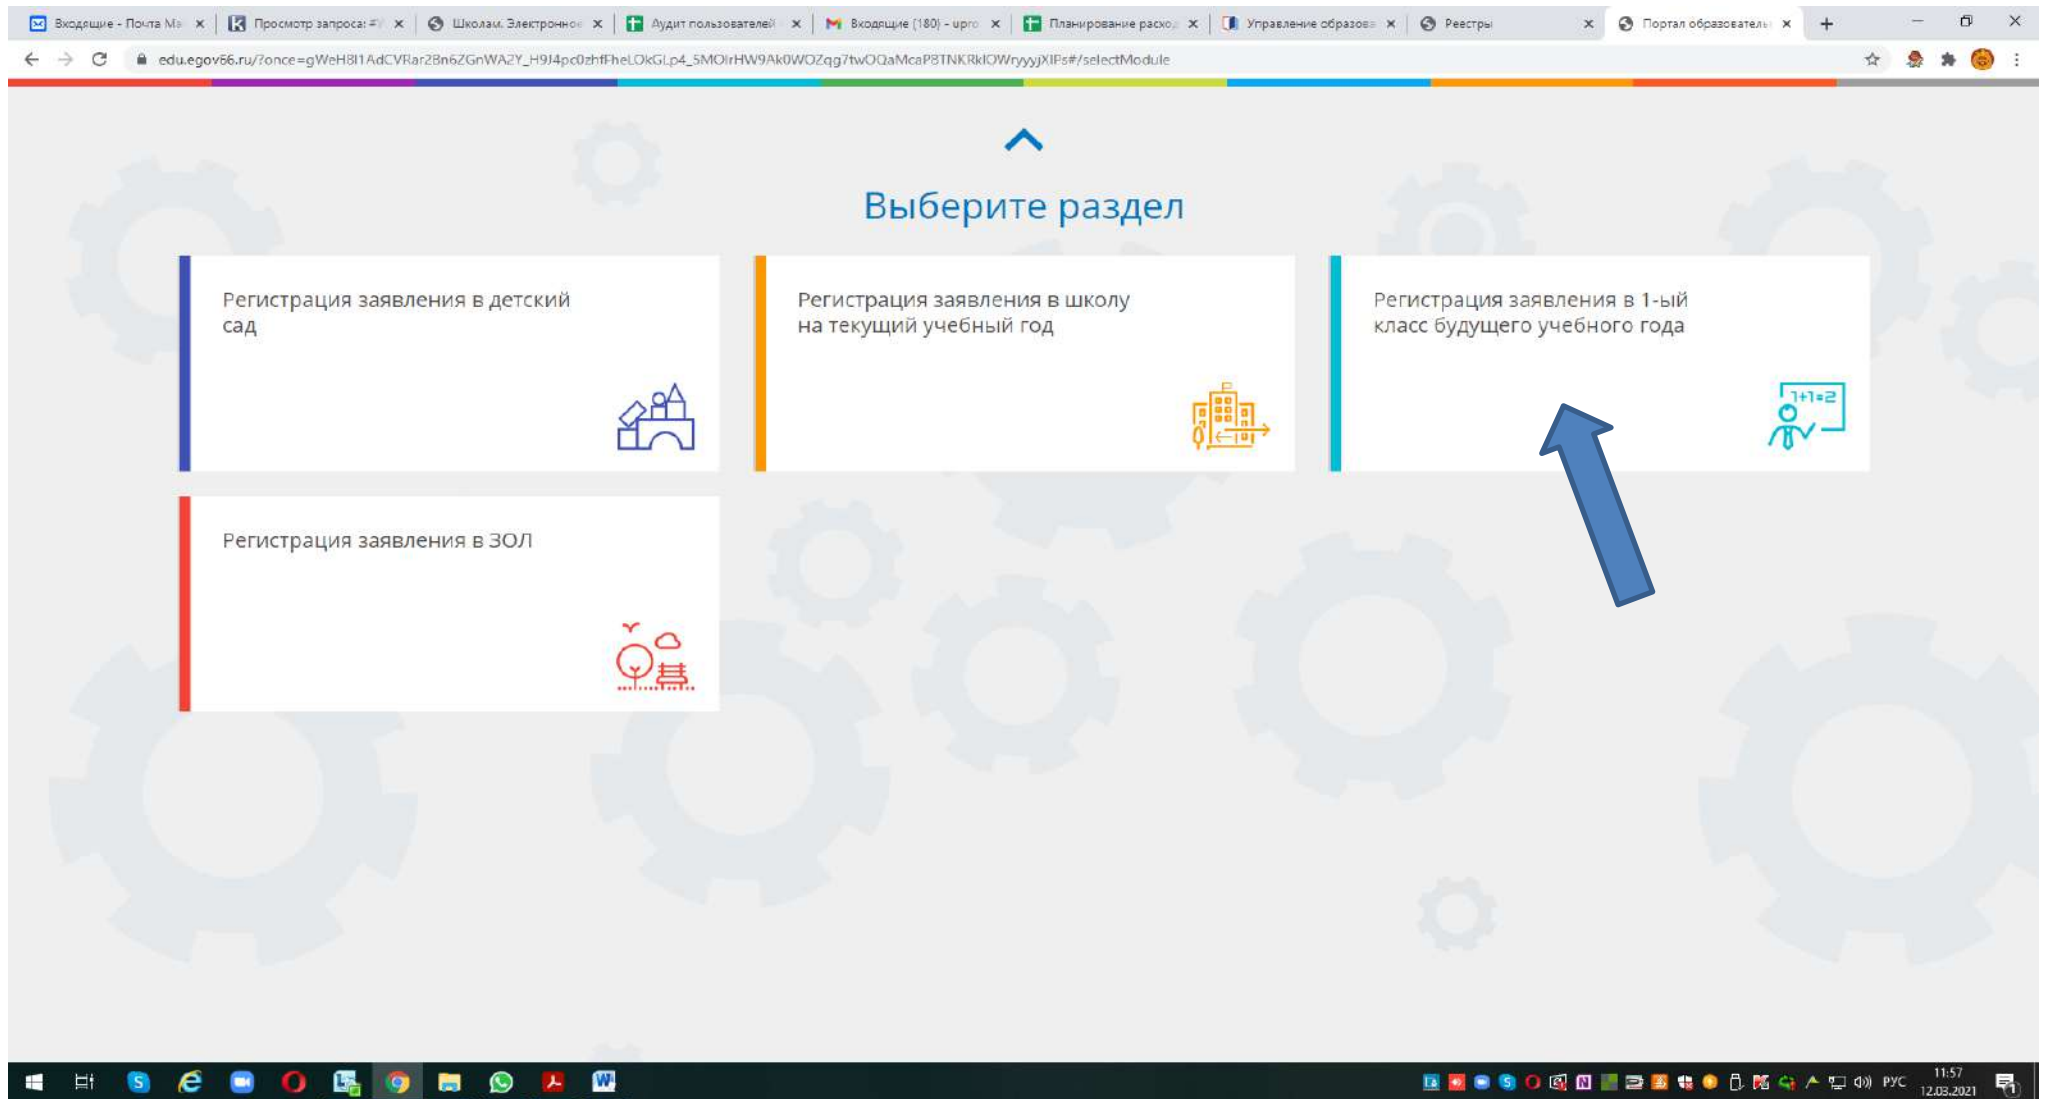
Входящие - Почта Ma ×
Просмотр запроса: # ×
Школам. Электронное ×
Аудит пользователей ×
Входящие (180) - upro ×
Планирование расхо ×
Управление образова ×
Реестры ×
Портал образователь ×

edu.egov66.ru/?once=gWeH8I1AdCVRar28n6ZGnWA2Y_H9J4pc0zhfFheLOkGLp4_5MOIrHW9Ak0WOZqg7twOQaMcaP8TNKRklOWryyyjXIPs#/selectModule

Выберите раздел

Регистрация заявления в детский сад

Регистрация заявления в школу на текущий учебный год

Регистрация заявления в 1-ый класс будущего учебного года

1+1=2

Регистрация заявления в ЗОЛ

РУС 11:57 12.03.2021